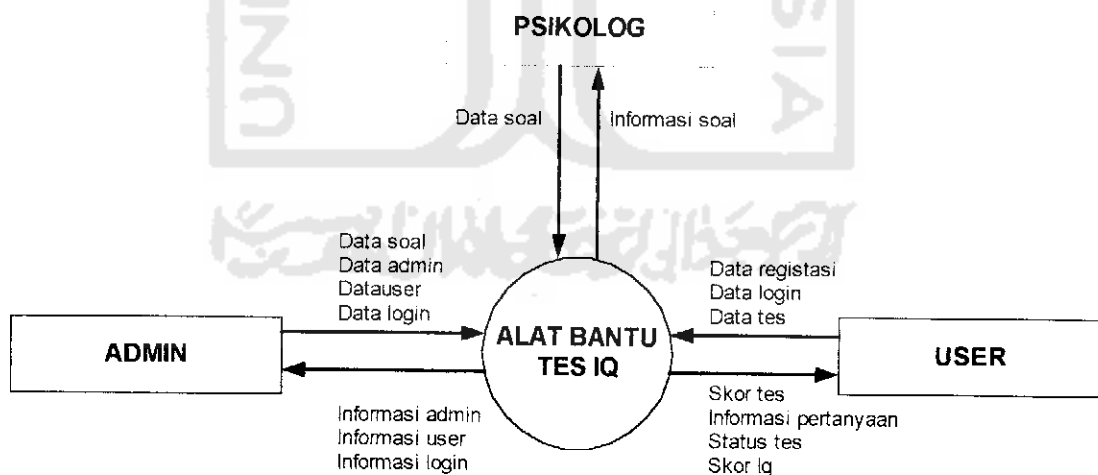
PSIKOLOG

Data soal

Informasi soal

Data soal
Data admin
Datauser
Data login

Data registasi
Data login
Data tes

ADMIN

ALAT BANTU TES IQ

USER

Informasi admin
Informasi user
Informasi login

Skor tes
Informasi pertanyaan
Status tes
Skor Iq